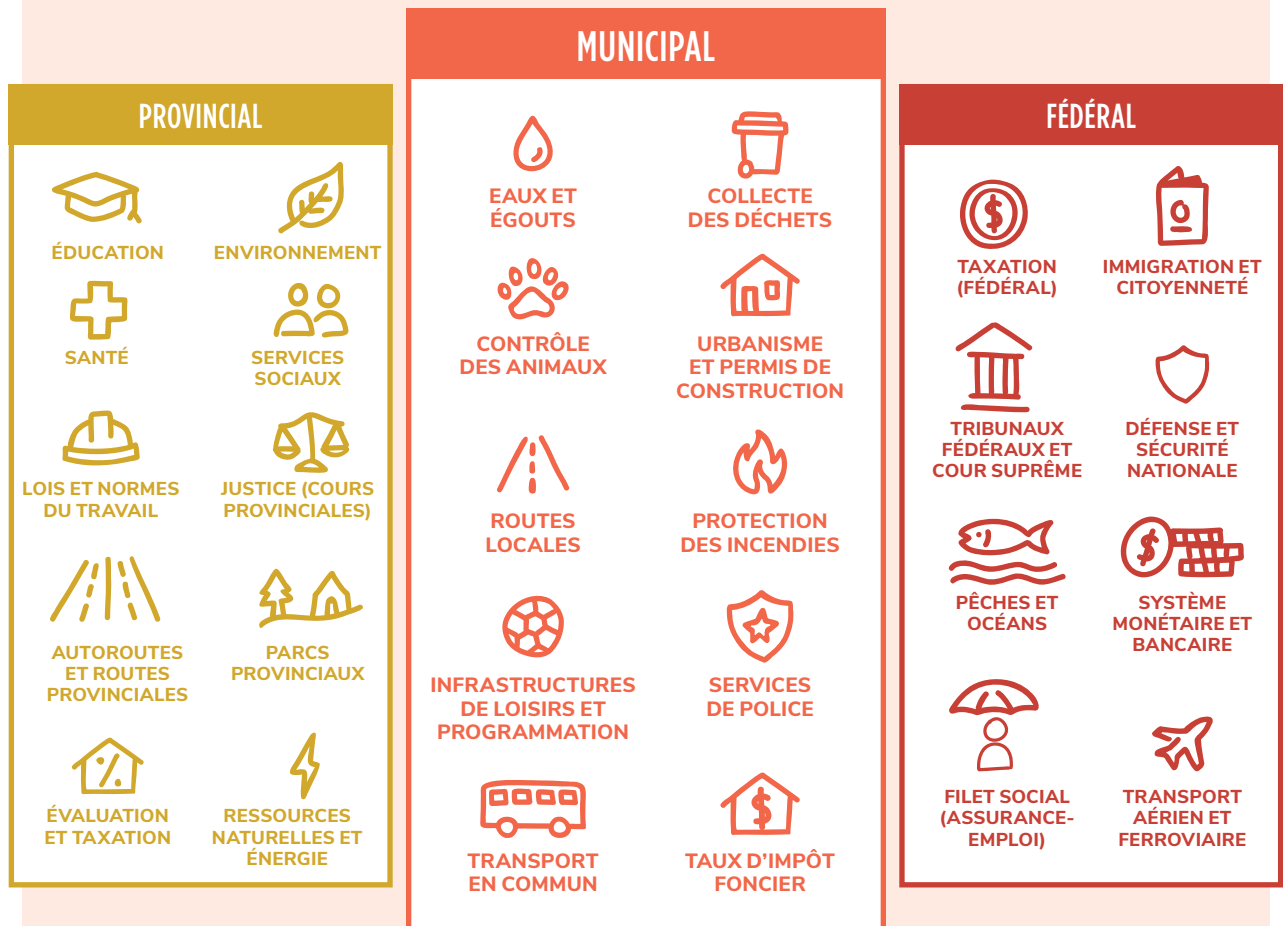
PROVINCIAL

ÉDUCATION

ENVIRONNEMENT

SANTÉ

SERVICES SOCIAUX

LOIS ET NORMES DU TRAVAIL

JUSTICE (COURS PROVINCIALES)

AUTOROUTES ET ROUTES PROVINCIALES

PARCS PROVINCIAUX

ÉVALUATION ET TAXATION

RESSOURCES NATURELLES ET ÉNERGIE

MUNICIPAL

EAUX ET ÉGOUTS

COLLECTE DES DÉCHETS

CONTRÔLE DES ANIMAUX

URBANISME ET PERMIS DE CONSTRUCTION

ROUTES LOCALES

PROTECTION DES INCENDIES

INFRASTRUCTURES DE LOISIRS ET PROGRAMMATION

SERVICES DE POLICE

TRANSPORT EN COMMUN

TAUX D'IMPÔT FONCIER

FÉDÉRAL

TAXATION (FÉDÉRAL)

IMMIGRATION ET CITOYENNETÉ

TRIBUNAUX FÉDÉRAUX ET COUR SUPRÊME

DÉFENSE ET SÉCURITÉ NATIONALE

PÊCHES ET OCÉANS

SYSTÈME MONÉTAIRE ET BANCAIRE

FILET SOCIAL (ASSURANCE-EMPLOI)

TRANSPORT AÉRIEN ET FERROVIAIRE